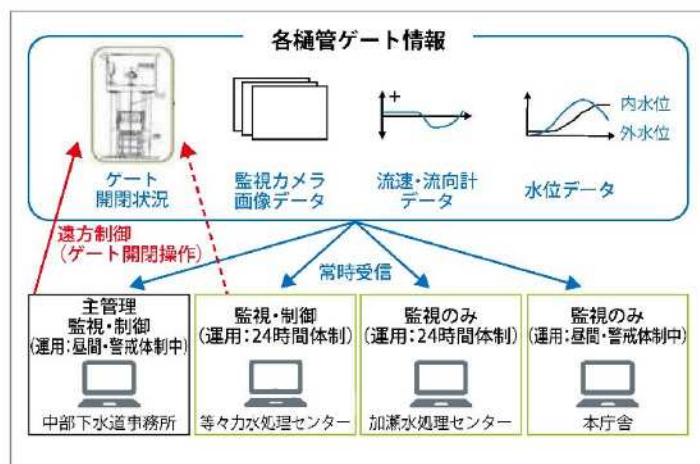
各樋管ゲート情報

ゲート開閉状況

監視カメラ画像データ

+

流速・流向計データ

内水位
外水位

水位データ

遠方制御
（ゲート開閉操作）

常時受信

主管理
監視・制御
（運用：昼間・警戒体制中）
中部下水道事務所

監視・制御
（運用：24時間体制）
等々力水処理センター

監視のみ
（運用：24時間体制）
加瀬水処理センター

監視のみ
（運用：昼間・警戒体制中）
本庁舎